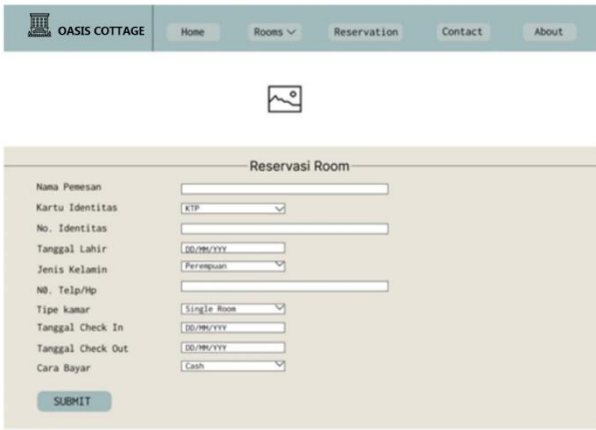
OASIS COTTAGE

Home
Rooms
Reservation
Contact
About

Reservasi Room

Nama Pemesan
Kartu Identitas KTP
No. Identitas
Tanggal Lahir DD/MM/YYY
Jenis Kelamin Perempuan
N0. Telp/Hp
Tipe kamar Single Room
Tanggal Check In DD/MM/YYY
Tanggal Check Out DD/MM/YYY
Cara Bayar Cash

SUBMIT